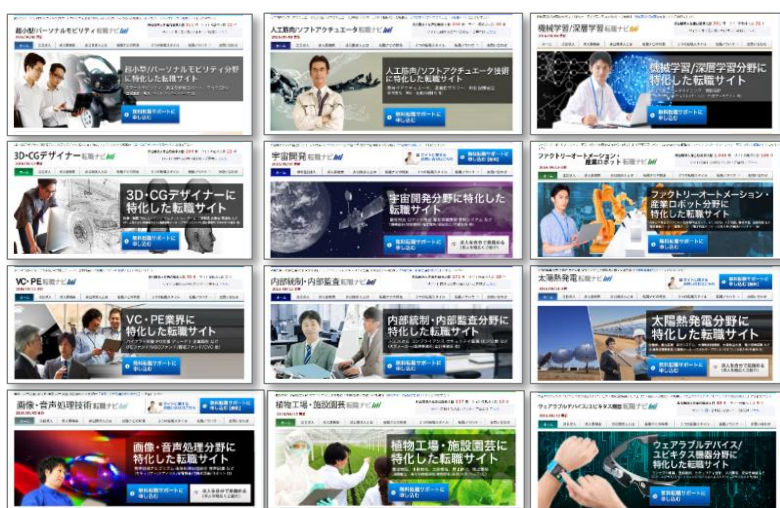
超小型/パーソナルモビリティ転職ナビ

超小型/パーソナルモビリティ分野に特化した転職サイト

無料転職サポートに申し込む

人工筋肉/ソフトアクチュエータ転職ナビ

人工筋肉/ソフトアクチュエータ技術に特化した転職サイト

無料転職サポートに申し込む

機械学習/深層学習転職ナビ

機械学習/深層学習分野に特化した転職サイト

無料転職サポートに申し込む

3D・CGデザイナー転職ナビ

3D・CGデザイナーに特化した転職サイト

無料転職サポートに申し込む

宇宙開発転職ナビ

宇宙開発分野に特化した転職サイト

無料転職サポートに申し込む

ファクトリーオートメーション転職ナビ

ファクトリーオートメーション・産業ロボット分野に特化した転職サイト

無料転職サポートに申し込む

VC・PE転職ナビ

VC・PE業界に特化した転職サイト

無料転職サポートに申し込む

内部統制・内部監査転職ナビ

内部統制・内部監査分野に特化した転職サイト

無料転職サポートに申し込む

太陽熱発電転職ナビ

太陽熱発電分野に特化した転職サイト

無料転職サポートに申し込む

画像・音声処理技術転職ナビ

画像・音声処理分野に特化した転職サイト

無料転職サポートに申し込む

植物工場・施設園芸転職ナビ

植物工場・施設園芸に特化した転職サイト

無料転職サポートに申し込む

ウェアラブルデバイス/ユビキタス機器転職ナビ

ウェアラブルデバイス/ユビキタス機器分野に特化した転職サイト

無料転職サポートに申し込む